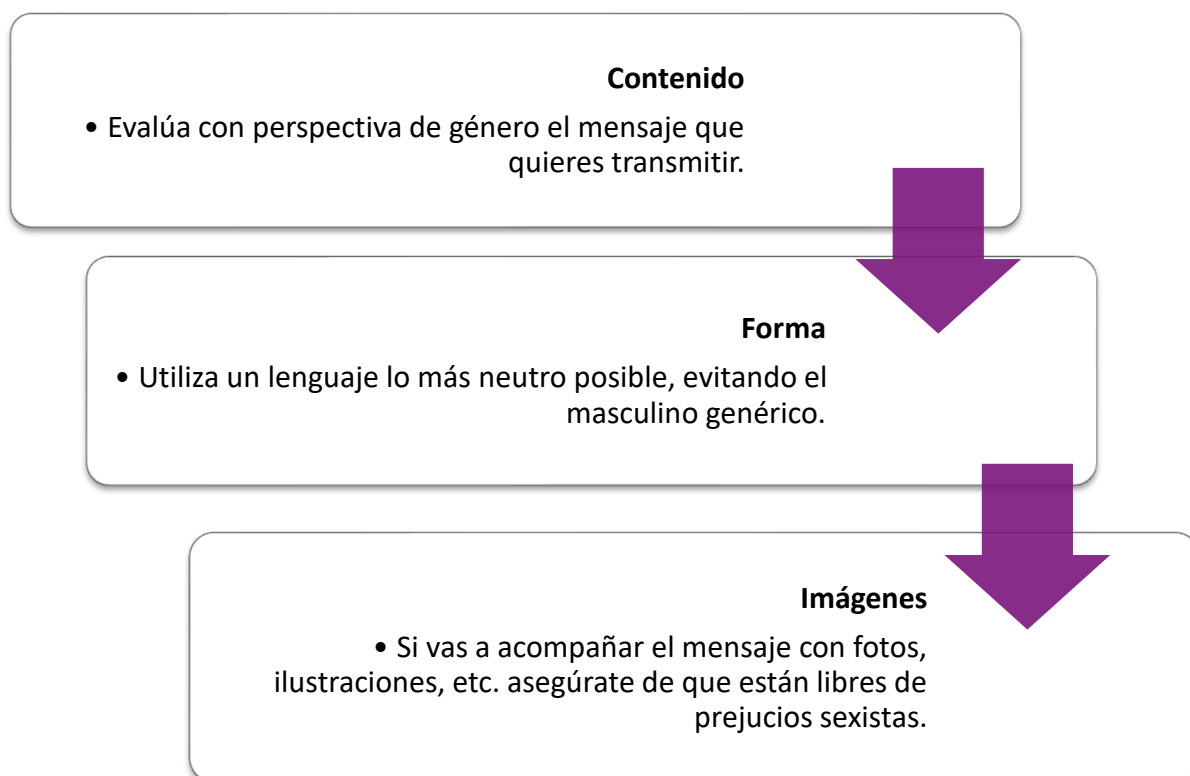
Contenido

• Evalúa con perspectiva de género el mensaje que quieres transmitir.

Forma

• Utiliza un lenguaje lo más neutro posible, evitando el masculino genérico.

Imágenes

• Si vas a acompañar el mensaje con fotos, ilustraciones, etc. asegúrate de que están libres de prejucios sexistas.